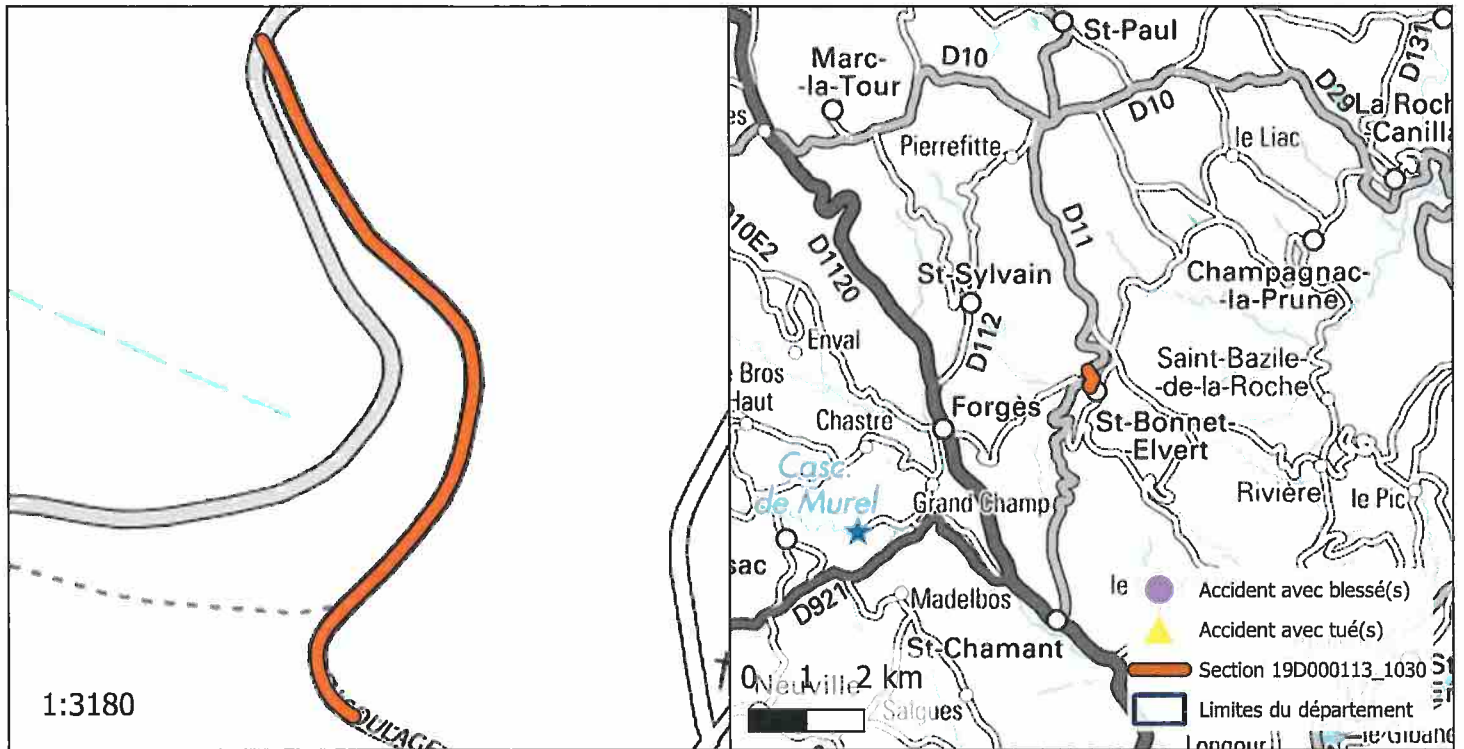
1:3180

St-Paul
Marc-la-Tour
D10
D10
D29
La Roch
Canilla
D131
es
Pierrefitte
le Liac
D11
10E2
D1120
St-Sylvain
Champagnac-la-Prune
D112
Enval
Saint-Bazile-de-la-Roche
Bros
Haut
Chastre
Forgès
St-Bonnet-Elvert
Casc. de Murel
Grand Champ
Rivière
le Pic
sac
D921
Madelbos
St-Chamant
Neuville
Salgues
0 1 2 km
le
Accident avec blessé(s)
Accident avec tué(s)
Section 19D000113_1030
Limites du département
Longour
le Gibanel